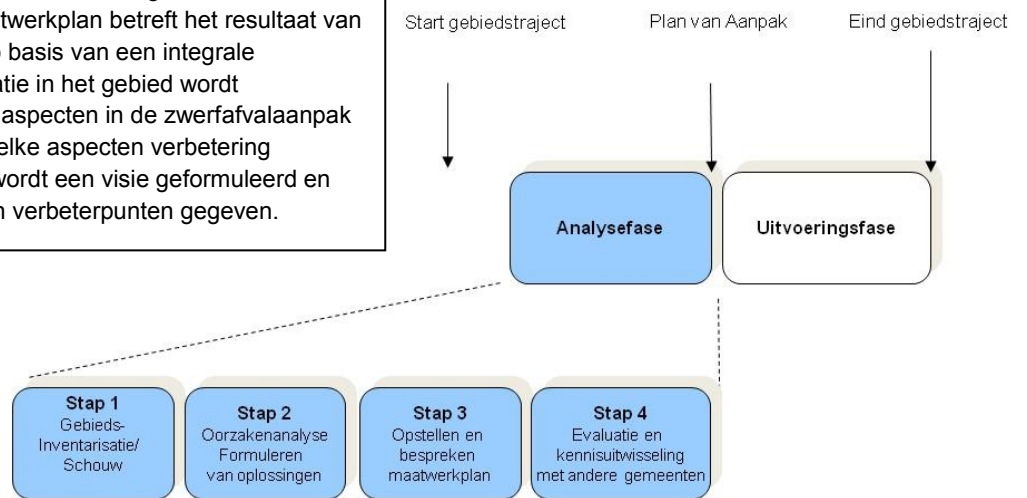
twerkplan betreft het resultaat van basis van een integrale atie in het gebied wordt aspecten in de zwerfafvalaanpak elke aspecten verbetering wordt een visie geformuleerd en n verbeterpunten gegeven.

Start gebiedstraject

Plan van Aanpak

Eind gebiedstraject

Analysefase

Uitvoeringsfase

Stap 1
Gebieds-Inventarisatie/ Schouw

Stap 2
Oorzakenanalyse Formuleren van oplossingen

Stap 3
Opstellen en bespreken maatwerkplan

Stap 4
Evaluatie en kennisuitwisseling met andere gemeenten